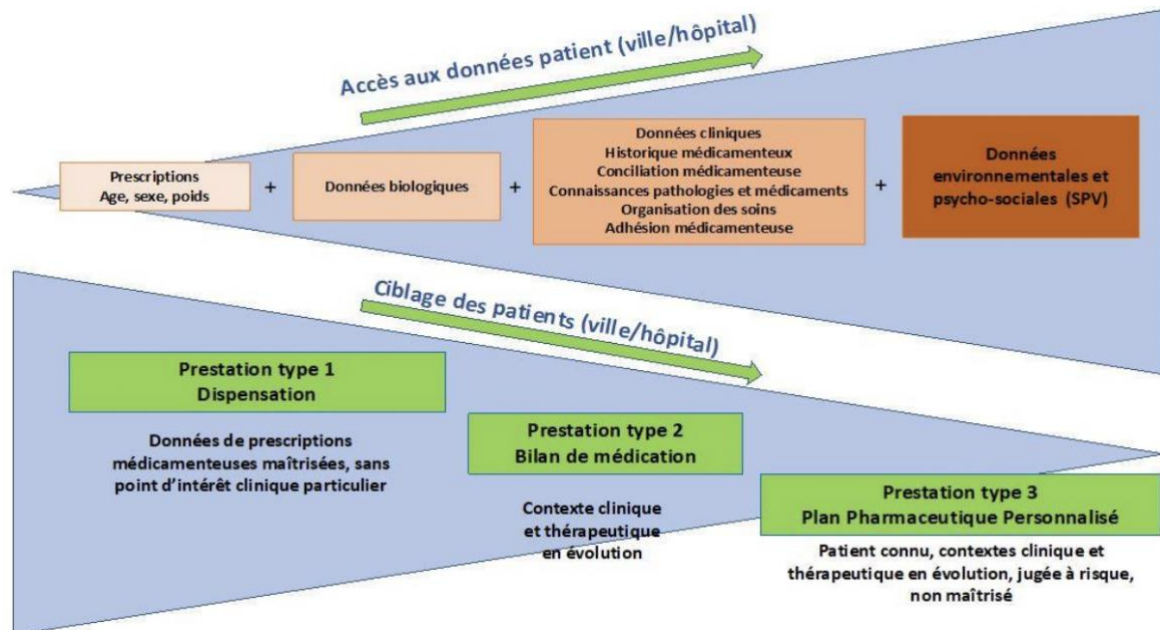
Accès aux données patient (ville/hôpital)

Prescriptions
Age, sexe, poids

+

Données biologiques

+

Données cliniques
Historique médicamenteux
Conciliation médicamenteuse
Connaissances pathologies et médicaments
Organisation des soins
Adhésion médicamenteuse

+

Données environnementales et psycho-sociales (SPV)

Ciblage des patients (ville/hôpital)

Prestation type 1
Dispensation

Données de prescriptions médicamenteuses maîtrisées, sans point d'intérêt clinique particulier

Prestation type 2
Bilan de médication

Contexte clinique et thérapeutique en évolution

Prestation type 3
Plan Pharmaceutique Personnalisé

Patient connu, contextes clinique et thérapeutique en évolution, jugée à risque, non maîtrisé